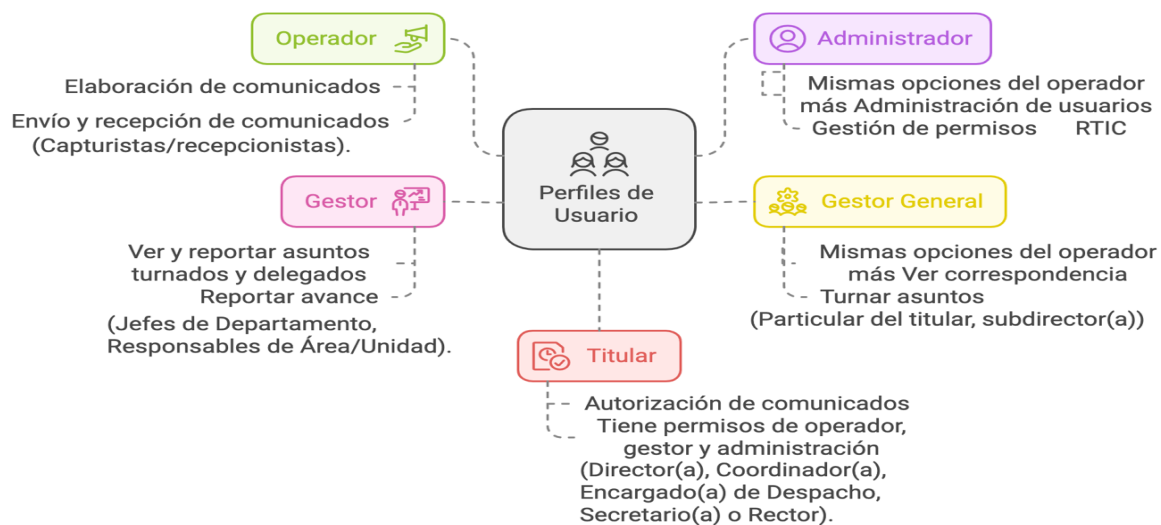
Perfiles de Usuario

Operador

Elaboración de comunicados

Envío y recepción de comunicados (Capturistas/recepcionistas).

Administrador

Mismas opciones del operador más Administración de usuarios

Gestión de permisos RTIC

Gestor

Ver y reportar asuntos turnados y delegados

Reportar avance

(Jefes de Departamento, Responsables de Área/Unidad).

Gestor General

Mismas opciones del operador más Ver correspondencia

Turnar asuntos

(Particular del titular, subdirector(a))

Titular

Autorización de comunicados

Tiene permisos de operador, gestor y administración

(Director(a), Coordinador(a), Encargado(a) de Despacho, Secretario(a) o Rector).